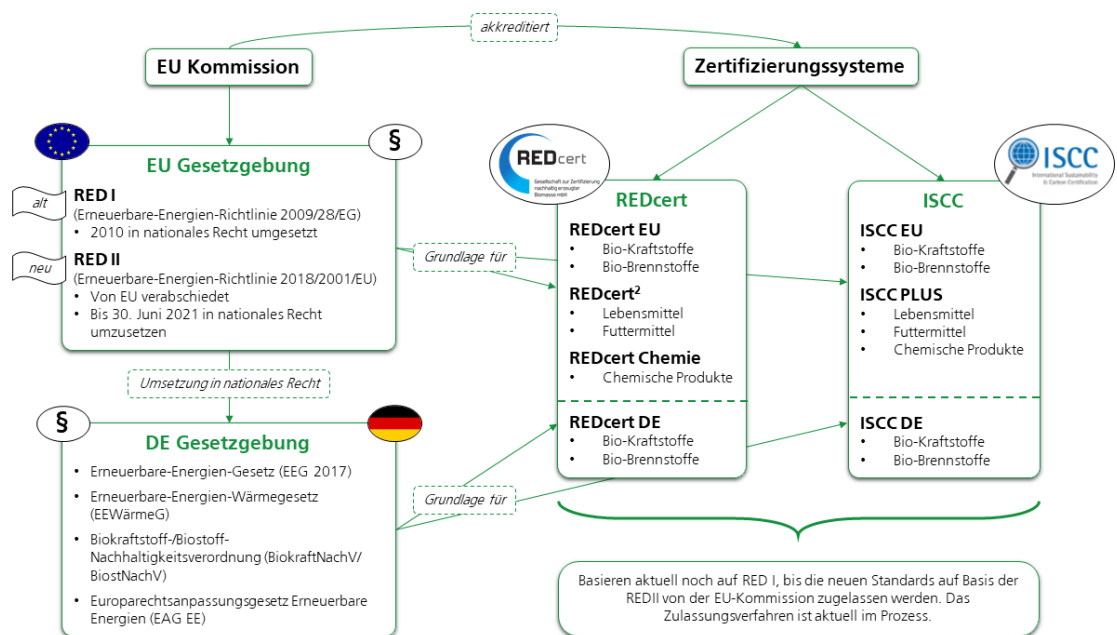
akkreditiert

EU Kommission

Zertifizierungssysteme

§

EU Gesetzgebung

alt

RED I
(Erneuerbare-Energien-Richtlinie 2009/28/EG)
• 2010 in nationales Recht umgesetzt

neu

RED II
(Erneuerbare-Energien-Richtlinie 2018/2001/EU)
• Von EU verabschiedet
• Bis 30. Juni 2021 in nationales Recht umzusetzen

Umsetzung in nationales Recht

§

DE Gesetzgebung

• Erneuerbare-Energien-Gesetz (EEG 2017)
• Erneuerbare-Energien-Wärmegesetz (EEWärmeG)
• Biokraftstoff-/Biostoff-Nachhaltigkeitsverordnung (BiokraftNachV/ BiostNachV)
• Europarechtsanpassungsgesetz Erneuerbare Energien (EAG EE)

Grundlage für

Grundlage für

REDcert
Gesellschaft zur Zertifizierung nachhaltig erzeugter Biomasse mbH

REDcert

REDcert EU
• Bio-Kraftstoffe
• Bio-Brennstoffe

REDcert$^2$
• Lebensmittel
• Futtermittel

REDcert Chemie
• Chemische Produkte

REDcert DE
• Bio-Kraftstoffe
• Bio-Brennstoffe

ISCC
International Sustainability & Carbon Certification

ISCC

ISCC EU
• Bio-Kraftstoffe
• Bio-Brennstoffe

ISCC PLUS
• Lebensmittel
• Futtermittel
• Chemische Produkte

ISCC DE
• Bio-Kraftstoffe
• Bio-Brennstoffe

Basieren aktuell noch auf RED I, bis die neuen Standards auf Basis der REDII von der EU-Kommission zugelassen werden. Das Zulassungsverfahren ist aktuell im Prozess.